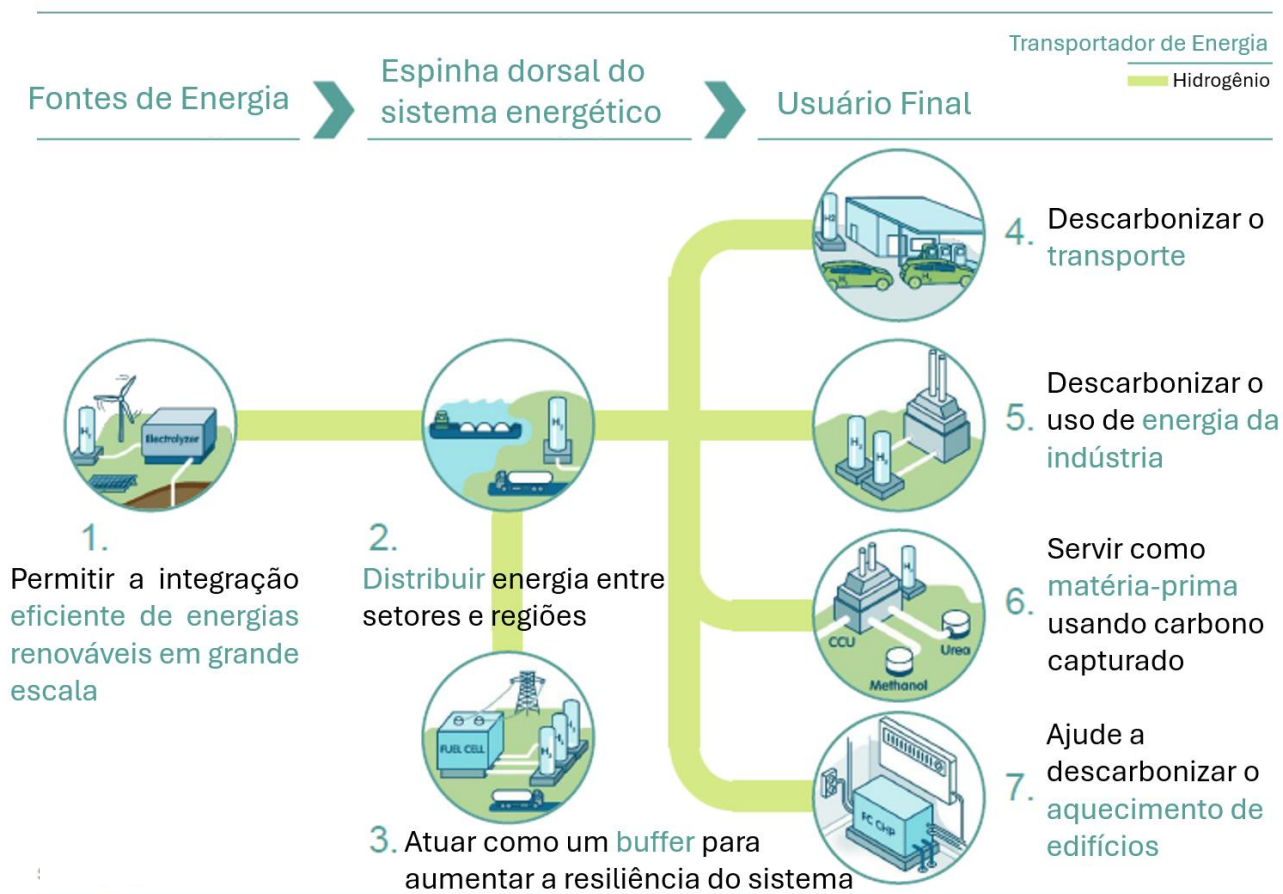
Transportador de Energia
Hidrogênio

Fontes de Energia

Espinha dorsal do sistema energético

Usuário Final

$H_2$

Electrolyzer

$H_2$

$H_2$

4. Descarbonizar o transporte

$H_2$ $H_2$

5. Descarbonizar o uso de energia da indústria

$H_2$

CCU

Urea

Methanol

6. Servir como matéria-prima usando carbono capturado

1.
Permitir a integração eficiente de energias renováveis em grande escala

2.
Distribuir energia entre setores e regiões

FUEL CELL

$H_2$

FC CHP

7. Ajude a descarbonizar o aquecimento de edifícios

3. Atuar como um buffer para aumentar a resiliência do sistema